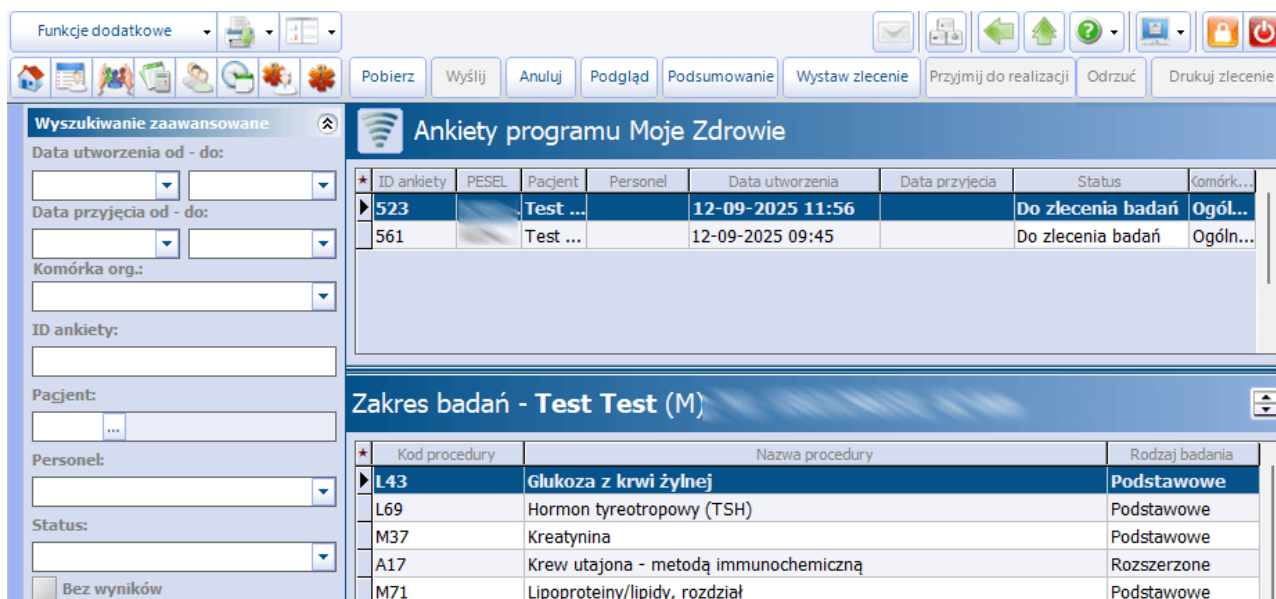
Funkcje dodatkowe

Pobierz Wyślij Anuluj Podgląd Podsumowanie Wystaw zlecenie Przyjmij do realizacji Odrzuć Drukuj zlecenie

Wyszukiwanie zaawansowane

Data utworzenia od - do:

Data przyjęcia od - do:

Komórka org.:

ID ankiety:

Pacjent:

...

Personel:

Status:

Bez wyników

Ankiety programu Moje Zdrowie

| ID ankiety | PESEL | Pacjent | Personel | Data utworzenia | Data przyjęcia | Status | Komórk... |
|---|---|---|---|---|---|---|---|
| 523 | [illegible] | Test ... | | 12-09-2025 11:56 | | Do zlecenia badań | Ogól... |
| 561 | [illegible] | Test ... | | 12-09-2025 09:45 | | Do zlecenia badań | Ogóln... |

Zakres badań - Test Test (M) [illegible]

| Kod procedury | Nazwa procedury | Rodzaj badania |
|---|---|---|
| L43 | Glukoza z krwi żylnej | Podstawowe |
| L69 | Hormon tyreotropowy (TSH) | Podstawowe |
| M37 | Kreatynina | Podstawowe |
| A17 | Krew utajona - metodą immunochemiczną | Rozszerzone |
| M71 | Lipoproteiny/lipidy, rozdział | Podstawowe |